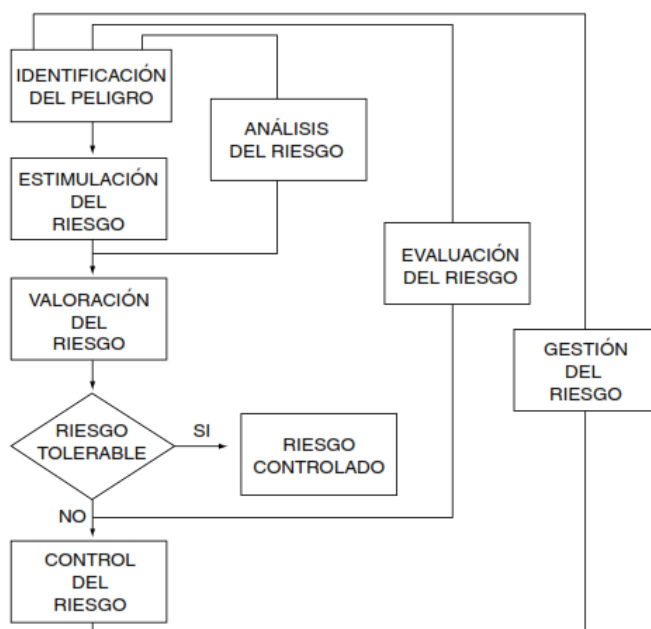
IDENTIFICACIÓN DEL PELIGRO

ANÁLISIS DEL RIESGO

ESTIMULACIÓN DEL RIESGO

EVALUACIÓN DEL RIESGO

VALORACIÓN DEL RIESGO

GESTIÓN DEL RIESGO

RIESGO TOLERABLE

SI

RIESGO CONTROLADO

NO

CONTROL DEL RIESGO